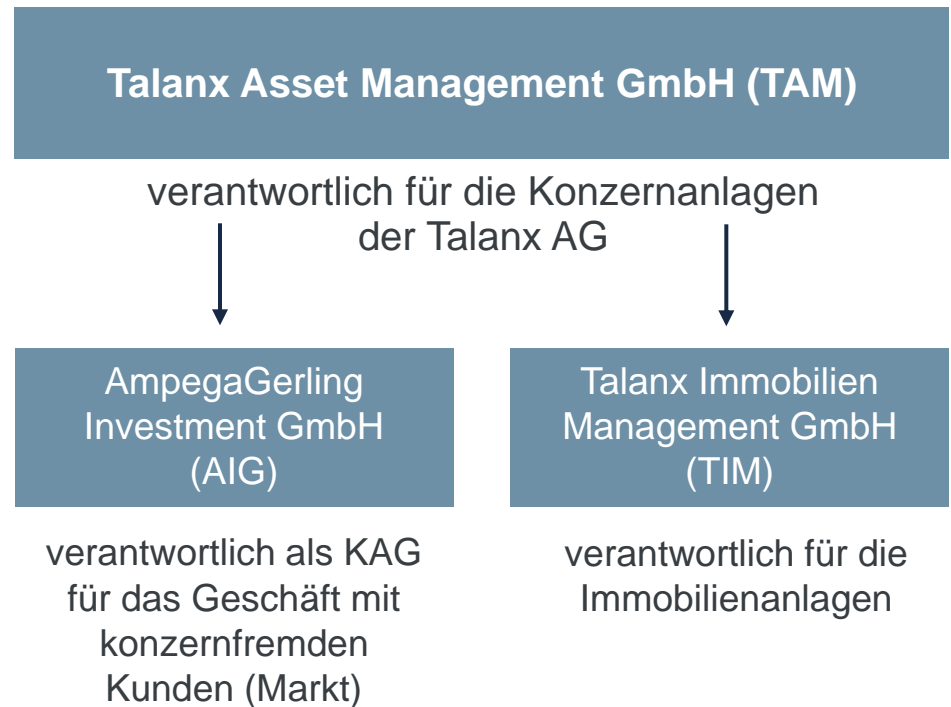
Talanx Asset Management GmbH (TAM)

verantwortlich für die Konzernanlagen der Talanx AG

AmpegaGerling Investment GmbH (AIG)

Talanx Immobilien Management GmbH (TIM)

verantwortlich als KAG für das Geschäft mit konzernfremden Kunden (Markt)

verantwortlich für die Immobilienanlagen